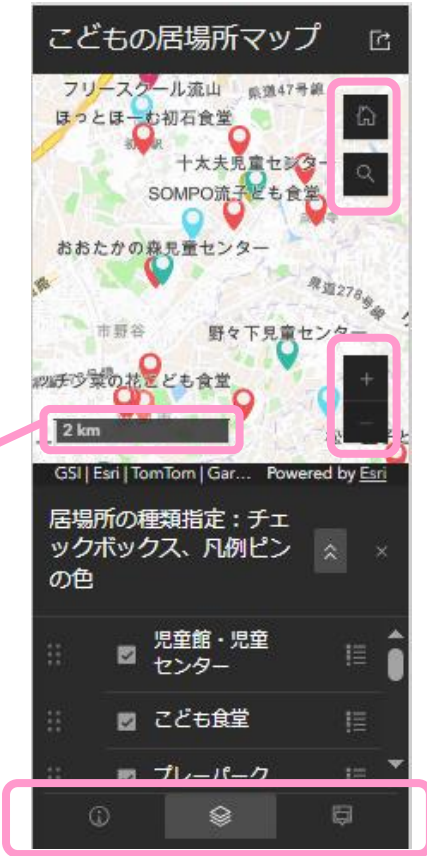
こどもの居場所マップ

フリースクール流山
ほっとほーむ初石食堂
県道47号線
十太夫児童センター
SOMPO流子ども食堂
おおたかの森児童センター
県道278号線
市野谷
野々下児童センター
ツチ少葉の花こども食堂
2 km
GSI | Esri | TomTom | Gar... Powered by Esri

居場所の種類指定：チェックボックス、凡例ピンの色

児童館・児童センター
こども食堂
プレーパーク